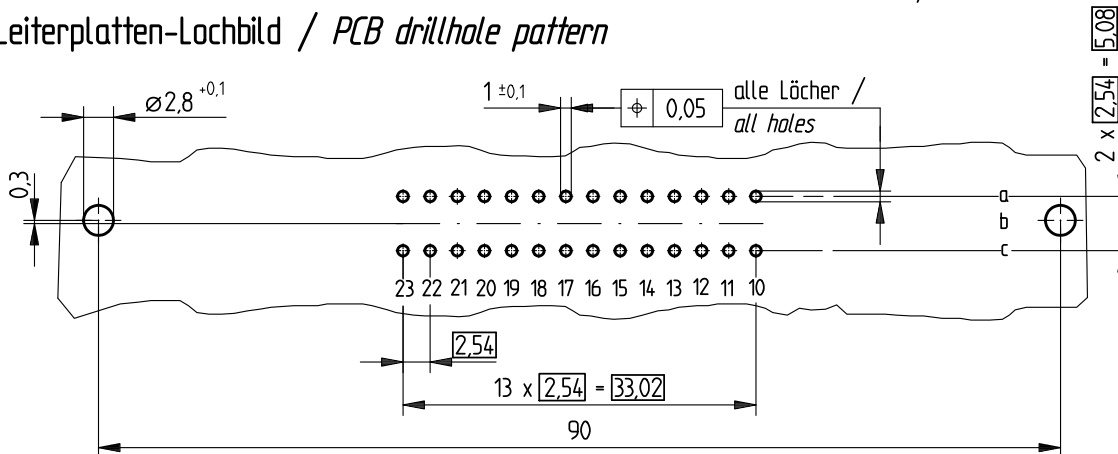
Leiterplatten-Lochbild / *PCB drillhole pattern*

$\varnothing 2{,}8^{+0{,}1}$

$1^{\pm 0{,}1}$

⌖ 0,05 alle Löcher / *all holes*

$2 \times \boxed{2{,}54} = \boxed{5{,}08}$

0,3

a
b
c

23 22 21 20 19 18 17 16 15 14 13 12 11 10

$\boxed{2{,}54}$

$13 \times \boxed{2{,}54} = \boxed{33{,}02}$

90